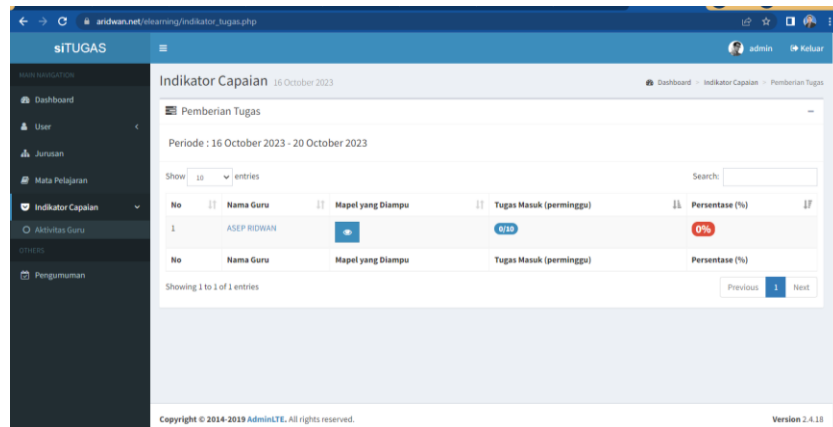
aridwan.net/elearning/indikator_tugas.php

siTUGAS

admin Keluar

MAIN NAVIGATION

Dashboard

User

Jurusan

Mata Pelajaran

Indikator Capaian

Aktivitas Guru

OTHERS

Pengumuman

Indikator Capaian 16 October 2023

Dashboard > Indikator Capaian > Pemberian Tugas

Pemberian Tugas

Periode : 16 October 2023 - 20 October 2023

Show 10 entries

Search:

| No | Nama Guru | Mapel yang Diampu | Tugas Masuk (perminggu) | Persentase (%) |
|---|---|---|---|---|
| 1 | ASEP RIDWAN | | 0/10 | 0% |
| No | Nama Guru | Mapel yang Diampu | Tugas Masuk (perminggu) | Persentase (%) |

Showing 1 to 1 of 1 entries

Previous 1 Next

Copyright © 2014-2019 AdminLTE. All rights reserved.

Version 2.4.18